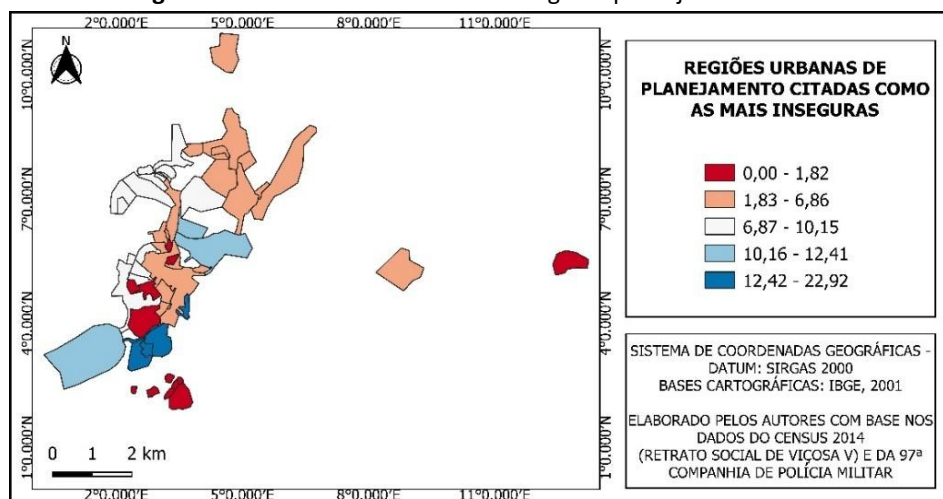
2°0.000'E 5°0.000'E 8°0.000'E 11°0.000'E

N

10°0.000'N
7°0.000'N
4°0.000'N
1°0.000'N

0 1 2 km

2°0.000'E 5°0.000'E 8°0.000'E 11°0.000'E

REGIÕES URBANAS DE PLANEJAMENTO CITADAS COMO AS MAIS INSEGURAS

0,00 - 1,82
1,83 - 6,86
6,87 - 10,15
10,16 - 12,41
12,42 - 22,92

SISTEMA DE COORDENADAS GEOGRÁFICAS - DATUM: SIRGAS 2000
BASES CARTOGRÁFICAS: IBGE, 2001

ELABORADO PELOS AUTORES COM BASE NOS DADOS DO CENSUS 2014 (RETRATO SOCIAL DE VIÇOSA V) E DA 97ª COMPANHIA DE POLÍCIA MILITAR